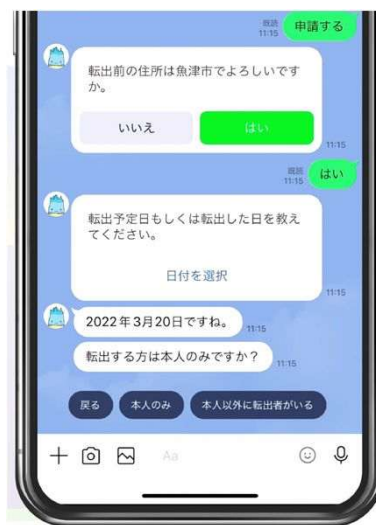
既読 11:15 申請する

転出前の住所は魚津市でよろしいですか。

いいえ

はい

11:15

既読 11:15 はい

転出予定日もしくは転出した日を教えてください。

日付を選択

11:15

2022年3月20日ですね。 11:15

転出する方は本人のみですか？ 11:15

戻る

本人のみ

本人以外に転出者がいる

Aa